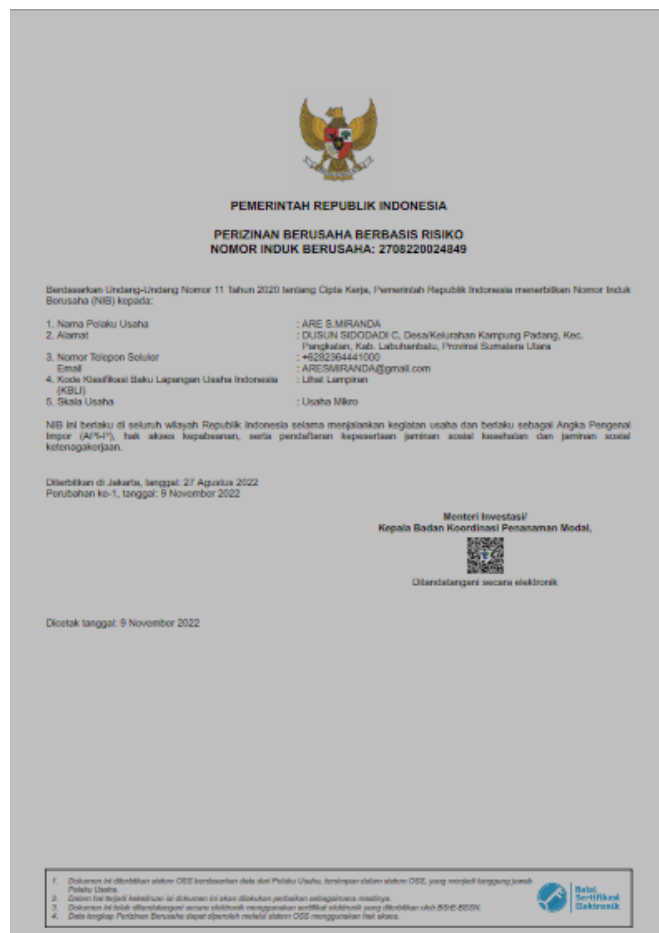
PEMERINTAH REPUBLIK INDONESIA

PERIZINAN BERUSAHA BERBASIS RISIKO
NOMOR INDUK BERUSAHA: 2708220024849

Berdasarkan Undang-Undang Nomor 11 Tahun 2020 tentang Cipta Kerja, Pemerintah Republik Indonesia menerbitkan Nomor Induk Berusaha (NIB) kepada:

1. Nama Pelaku Usaha : ARE S.MIRANDA
2. Alamat : DUSUN SIDODADI C, Desa/Kelurahan Kampung Padang, Kec. Pangkatan, Kab. Labuhanbatu, Provinsi Sumatera Utara
3. Nomor Telepon Seluler : +6282364441000
Email : ARESMIRANDA@gmail.com
4. Kode Klasifikasi Baku Lapangan Usaha Indonesia (KBLI) : Lihat Lampiran
5. Skala Usaha : Usaha Mikro

NIB ini berlaku di seluruh wilayah Republik Indonesia selama menjalankan kegiatan usaha dan berlaku sebagai Angka Pengenal Impor (API-P), hak akses kepabeanan, serta pendaftaran kepesertaan jaminan sosial kesehatan dan jaminan sosial ketenagakerjaan.

Diterbitkan di Jakarta, tanggal: 27 Agustus 2022
Perubahan ke-1, tanggal: 9 November 2022

Menteri Investasi/
Kepala Badan Koordinasi Penanaman Modal,

Ditandatangani secara elektronik

Dicetak tanggal: 9 November 2022

1. Dokumen ini diterbitkan sistem OSS berdasarkan data dari Pelaku Usaha, tersimpan dalam sistem OSS, yang menjadi tanggung jawab Pelaku Usaha.
2. Dalam hal terjadi kekeliruan isi dokumen ini akan dilakukan perbaikan sebagaimana mestinya.
3. Dokumen ini telah ditandatangani secara elektronik menggunakan sertifikat elektronik yang diterbitkan oleh BSrE-BSSN.
4. Data lengkap Perizinan Berusaha dapat diperoleh melalui sistem OSS menggunakan hak akses.

Balai Sertifikasi Elektronik